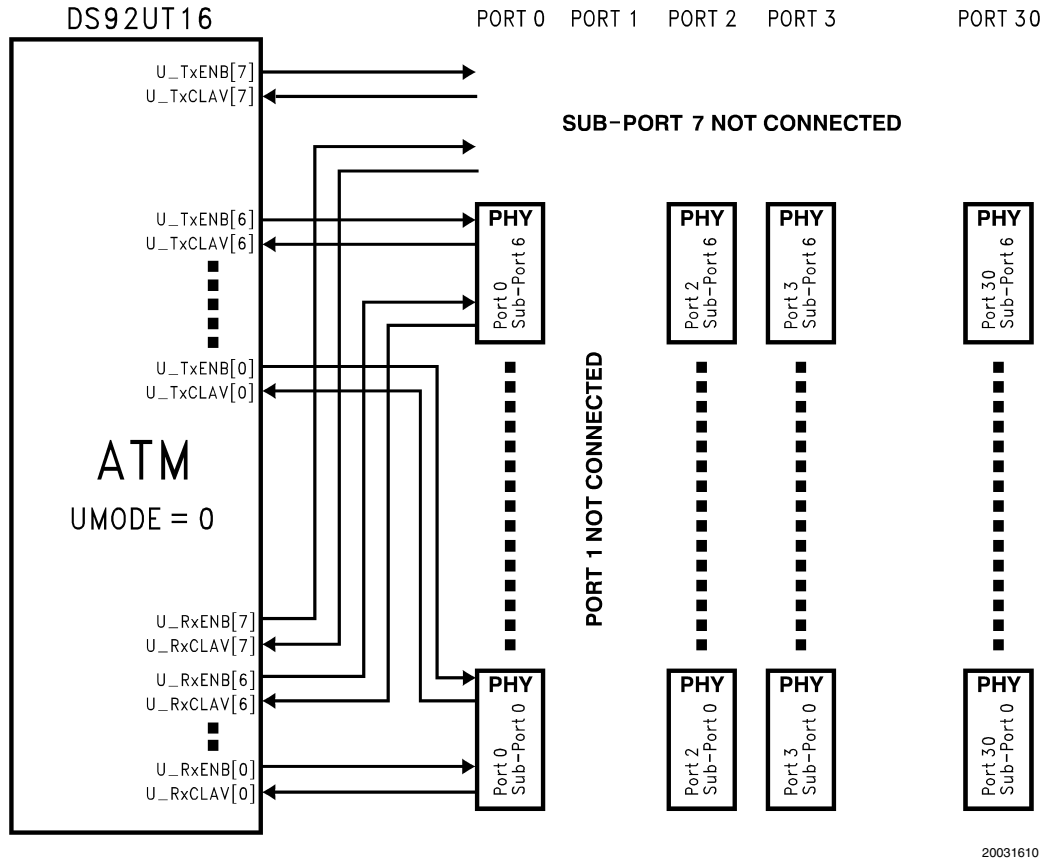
DS92UT16

PORT 0 PORT 1 PORT 2 PORT 3 PORT 30

U_TxENB[7]
U_TxCLAV[7]

SUB-PORT 7 NOT CONNECTED

U_TxENB[6]
U_TxCLAV[6]

PHY
Port 0
Sub-Port 6

PHY
Port 2
Sub-Port 6

PHY
Port 3
Sub-Port 6

PHY
Port 30
Sub-Port 6

U_TxENB[0]
U_TxCLAV[0]

ATM

UMODE = 0

PORT 1 NOT CONNECTED

U_RxENB[7]
U_RxCLAV[7]
U_RxENB[6]
U_RxCLAV[6]
U_RxENB[0]
U_RxCLAV[0]

PHY
Port 0
Sub-Port 0

PHY
Port 2
Sub-Port 0

PHY
Port 3
Sub-Port 0

PHY
Port 30
Sub-Port 0

20031610